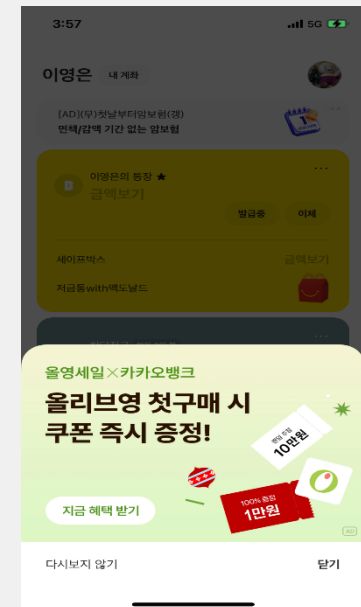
3:57

5G

이영은 내 계좌

[AD](무)첫날부터암보험(갱)
면책/감액 기간 없는 암보험

이영은의 통장 ★
금액보기

발급중 이체

세이프박스 금액보기

저금통with맥도날드

올영세일 × 카카오뱅크

올리브영 첫구매 시
쿠폰 즉시 증정!

10만원

100% 증정
1만원

지금 혜택 받기

AD

다시보지 않기 닫기